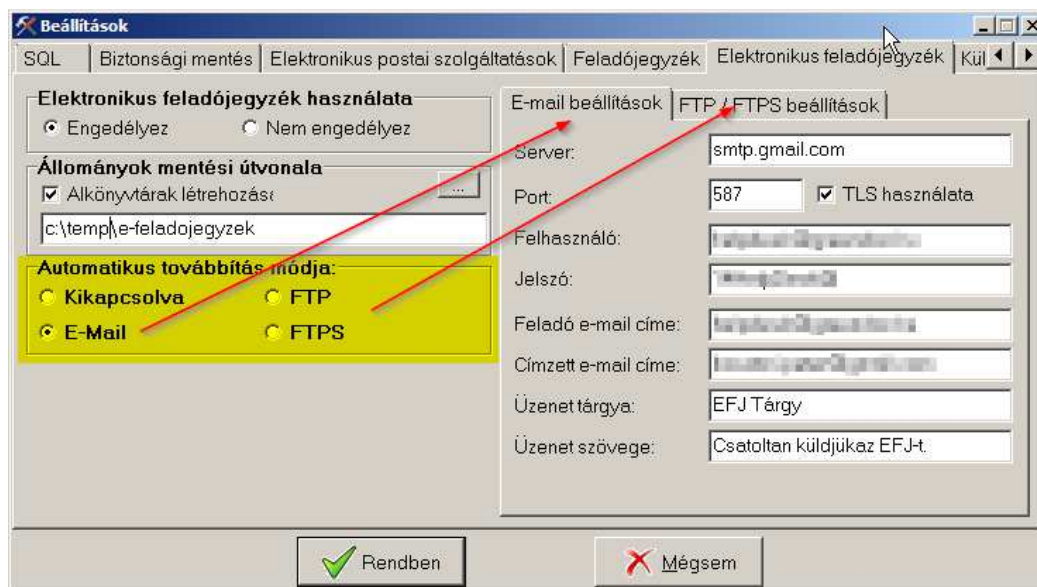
Beállítások

SQL | Biztonsági mentés | Elektronikus postai szolgáltatások | Feladójegyzék | Elektronikus feladójegyzék | Kül

Elektronikus feladójegyzék használata
Engedélyez
Nem engedélyez

Állományok mentési útvonala
Alkönyvtárak létrehozás
...
c:\temp\e-feladojegyzek

Automatikus továbbítás módja:
Kikapcsolva
FTP
E-Mail
FTPS

E-mail beállítások | FTP / FTPS beállítások

Server: smtp.gmail.com
Port: 587
TLS használata
Felhasználó: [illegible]
Jelszó: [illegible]
Feladó e-mail címe: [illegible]
Címzett e-mail címe: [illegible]
Üzenet tárgya: EFJ Tárgy
Üzenet szövege: Csatoltan küldjükaz EFJ-t.

Rendben
Mégsem